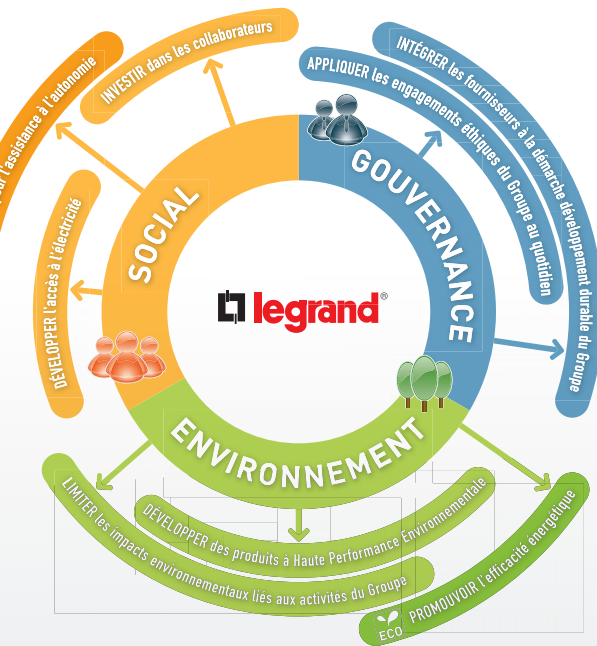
...r l'assistance à l'autonomie

INVESTIR dans les collaborateurs

INTÉGRER les fournisseurs à la démarche développement durable du Groupe

APPLIQUER les engagements éthiques du Groupe au quotidien

DÉVELOPPER l'accès à l'électricité

SOCIAL

GOUVERNANCE

legrand®

ENVIRONNEMENT

LIMITER les impacts environnementaux liés aux activités du Groupe

DÉVELOPPER des produits à Haute Performance Environnementale

PROMOUVOIR l'efficacité énergétique

ECO